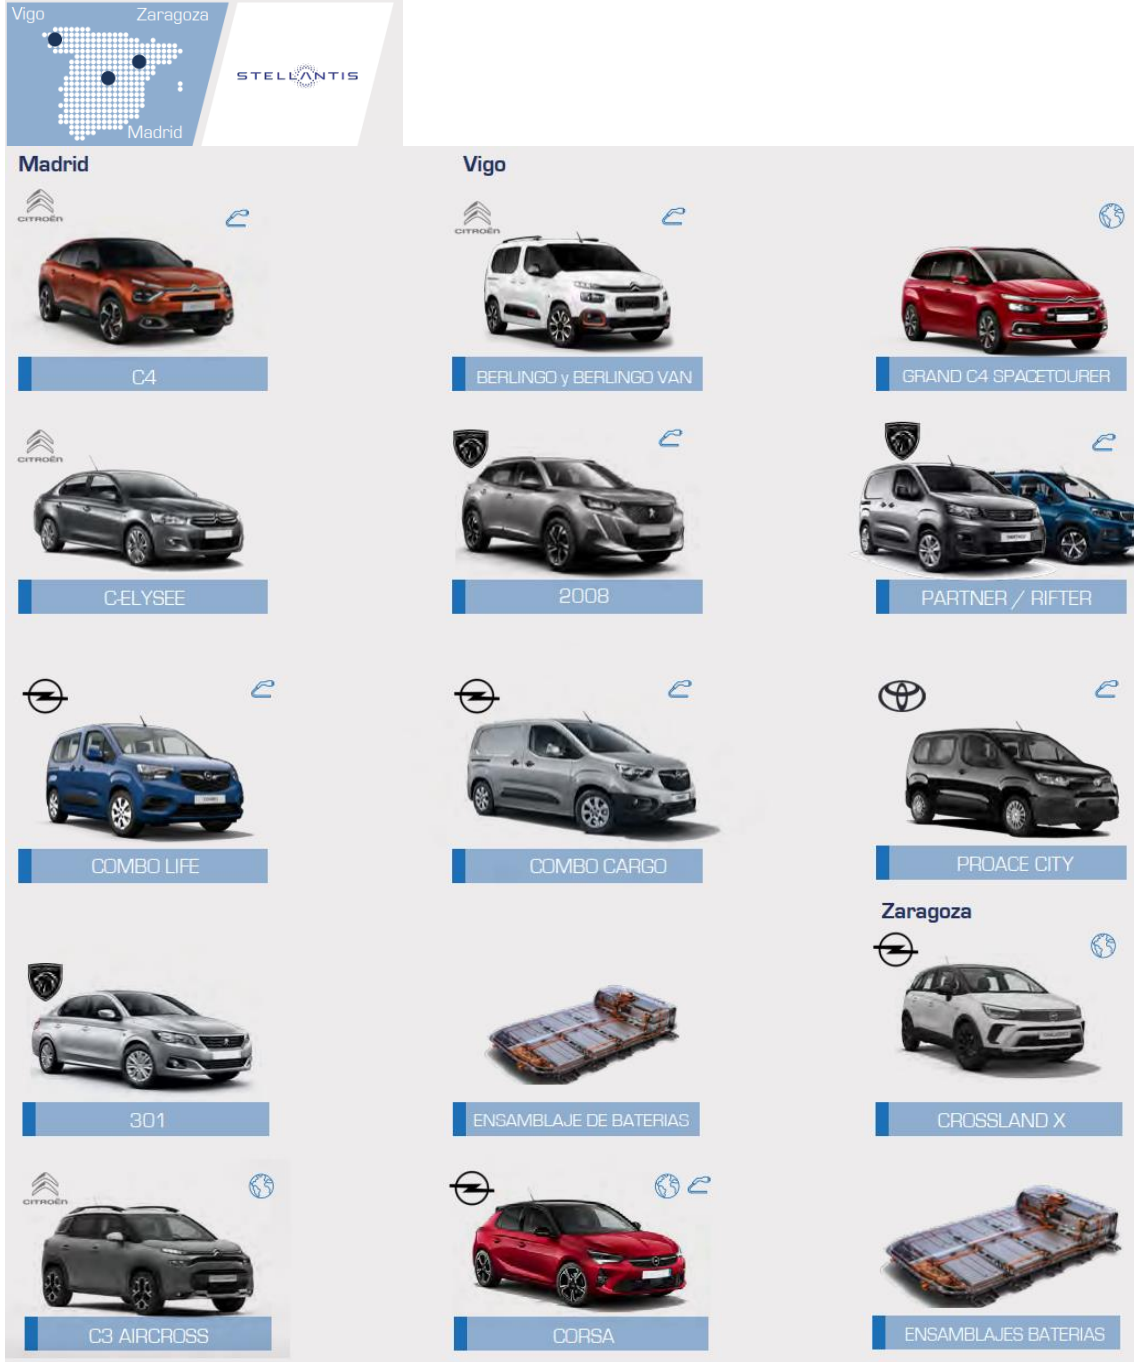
Vigo
Zaragoza
Madrid
STELLANTIS

Madrid

Vigo

CITROËN
C4

CITROËN
BERLINGO y BERLINGO VAN

GRAND C4 SPACETOURER

CITROËN
C-ELYSEE

2008

PARTNER / RIFTER

COMBO LIFE

COMBO CARGO

PROACE CITY

Zaragoza

301

ENSAMBLAJE DE BATERIAS

CROSSLAND X

CITROËN
C3 AIRCROSS

CORSA

ENSAMBLAJES BATERIAS